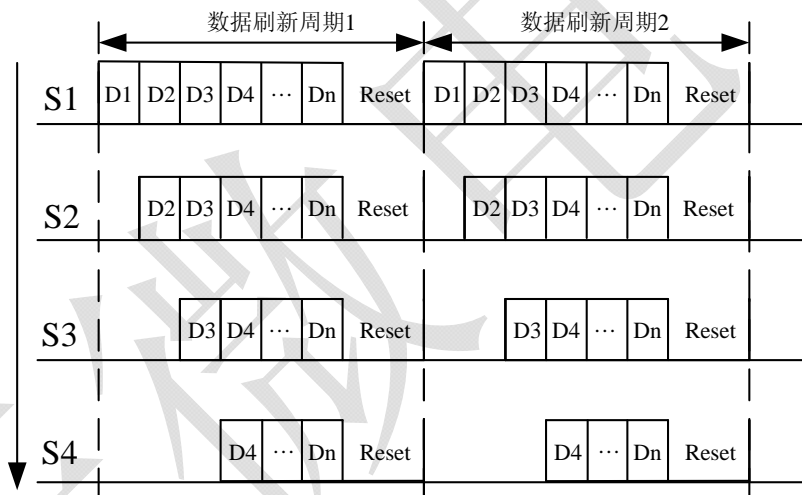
数据刷新周期1

数据刷新周期2

S1 D1 D2 D3 D4 ··· Dn Reset D1 D2 D3 D4 ··· Dn Reset

S2 D2 D3 D4 ··· Dn Reset D2 D3 D4 ··· Dn Reset

S3 D3 D4 ··· Dn Reset D3 D4 ··· Dn Reset

S4 D4 ··· Dn Reset D4 ··· Dn Reset